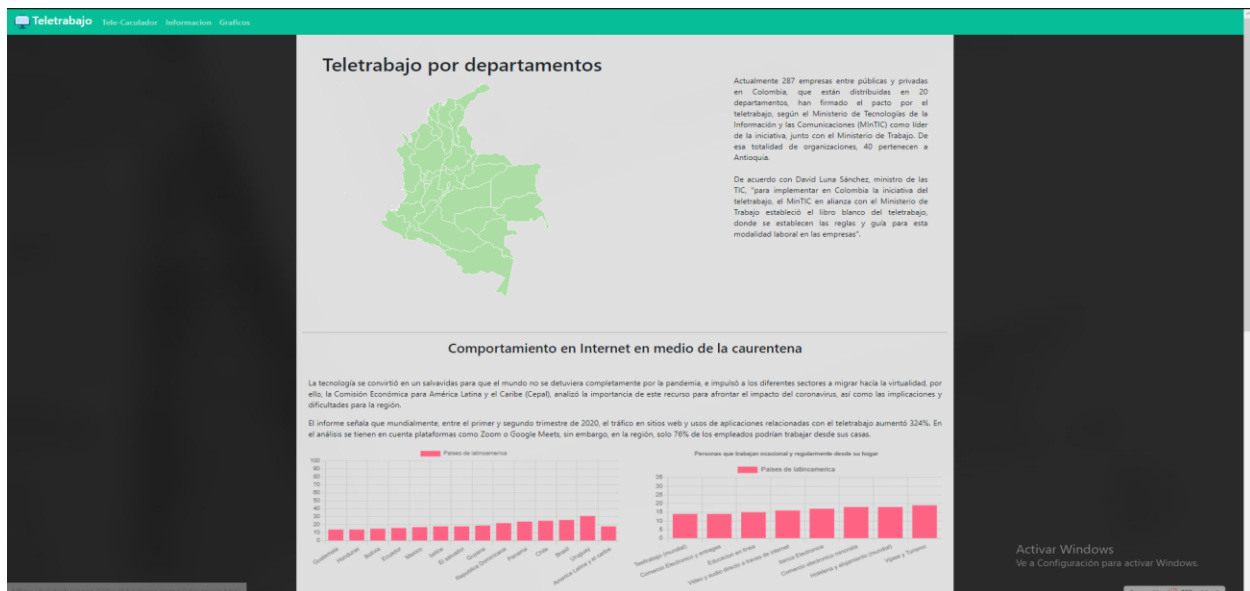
Teletrabajo Tele-Caculador Informacion Graficos

Teletrabajo por departamentos

Actualmente 287 empresas entre públicas y privadas en Colombia, que están distribuidas en 20 departamentos, han firmado el pacto por el teletrabajo, según el Ministerio de Tecnologías de la Información y las Comunicaciones (MinTIC) como líder de la iniciativa, junto con el Ministerio de Trabajo. De esa totalidad de organizaciones, 40 pertenecen a Antioquia.

De acuerdo con David Luna Sánchez, ministro de las TIC, "para implementar en Colombia la iniciativa del teletrabajo, el MinTIC en alianza con el Ministerio de Trabajo estableció el libro blanco del teletrabajo, donde se establecen las reglas y guía para esta modalidad laboral en las empresas".

Comportamiento en Internet en medio de la caurentena

La tecnología se convirtió en un salvavidas para que el mundo no se detuviera completamente por la pandemia, e impulsó a los diferentes sectores a migrar hacia la virtualidad, por ello, la Comisión Económica para América Latina y el Caribe (Cepal), analizó la importancia de este recurso para afrontar el impacto del coronavirus, así como las implicaciones y dificultades para la región.

El informe señala que mundialmente, entre el primer y segundo trimestre de 2020, el tráfico en sitios web y usos de aplicaciones relacionadas con el teletrabajo aumentó 324%. En el análisis se tienen en cuenta plataformas como Zoom o Google Meets, sin embargo, en la región, solo 76% de los empleados podrían trabajar desde sus casas.

Paises de latinoamerica

100 90 80 70 60 50 40 30 20 10 0

Guatemala Honduras Bolivia Ecuador Mexico Belice El salvador Guyana Republica Dominicana Panama Chile Brasil Uruguay America Latina y el caribe

Personas que trabajan ocasional y regularmente desde su hogar

Paises de latinoamerica

35 30 25 20 15 10 5 0

Teletrabajo (mundial) Comercio Electronico y entregas Educacion en linea Video y Audio directo a traves de internet Salud Electronica Comercio electronico minorista Hosteleria y alojamiento (mundial) Viajes y Turismo

Activar Windows
Ve a Configuración para activar Windows.